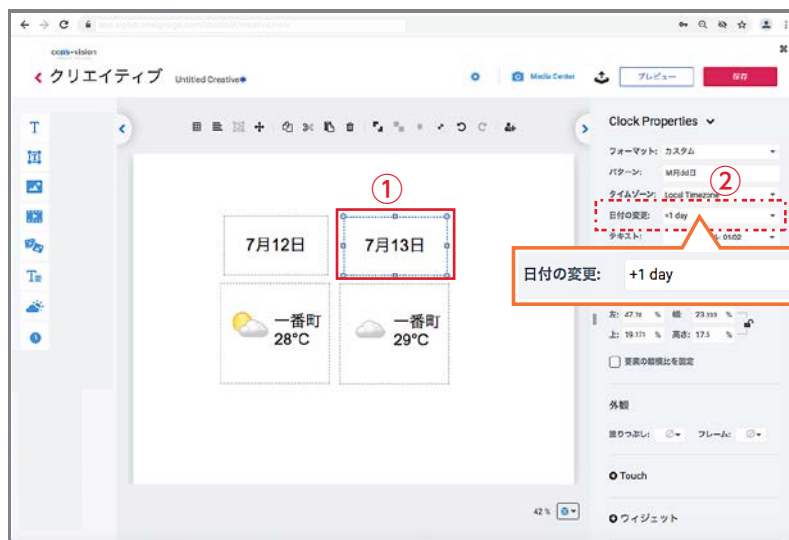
cons-vision

クリエイティブ Untitled Creative

Media Center

プレビュー

保存

Clock Properties

フォーマット: カスタム

パターン: M月dd日

タイムゾーン: Local Timezone

日付の変更: +1 day

テキスト:

①

②

7月12日

7月13日

一番町 28°C

一番町 29°C

日付の変更: +1 day

左: 47.19 % 幅: 23.199 %

上: 19.171 % 高さ: 17.5 %

要素の縦横比を固定

外観

塗りつぶし:

フレーム:

Touch

ウィジェット

42 %